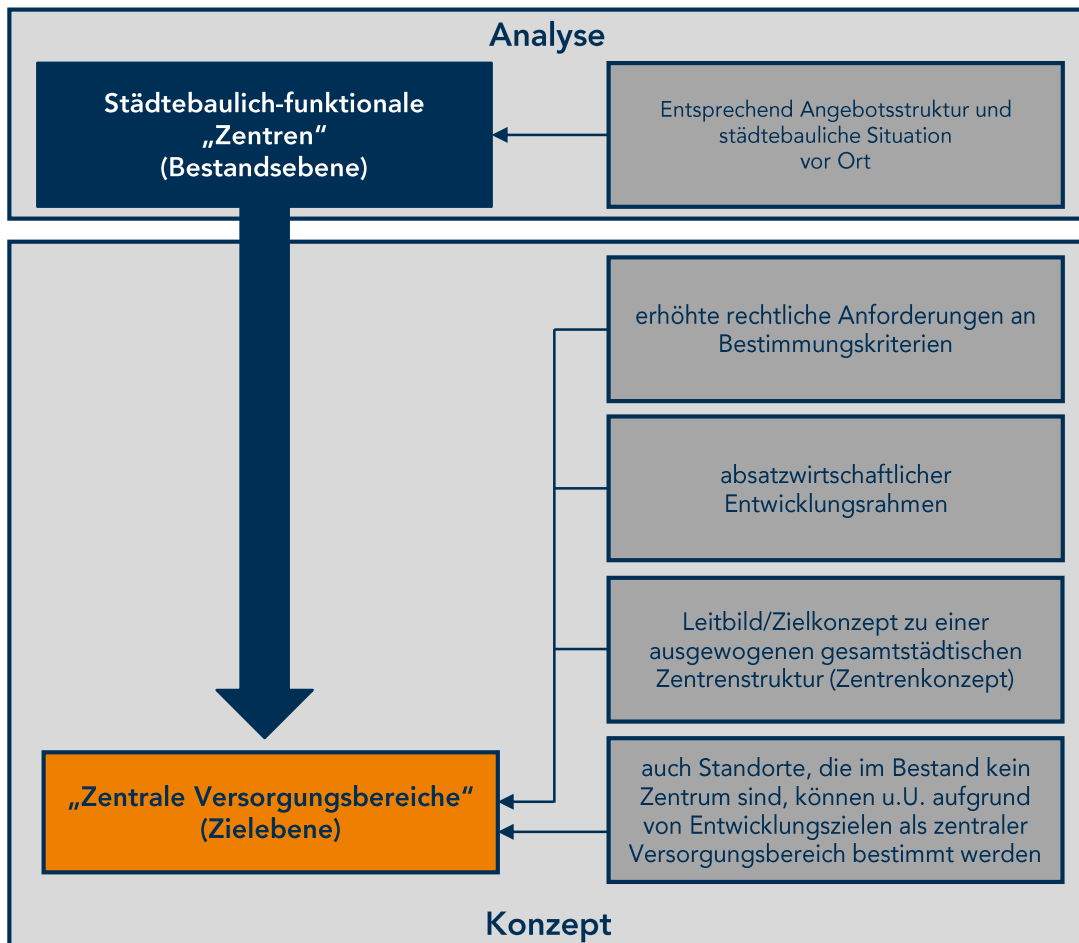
Analyse

Städtebaulich-funktionale „Zentren“ (Bestandsebene)

Entsprechend Angebotsstruktur und städtebauliche Situation vor Ort

erhöhte rechtliche Anforderungen an Bestimmungskriterien

absatzwirtschaftlicher Entwicklungsrahmen

Leitbild/Zielkonzept zu einer ausgewogenen gesamtstädtischen Zentrenstruktur (Zentrenkonzept)

„Zentrale Versorgungsbereiche“ (Zielebene)

auch Standorte, die im Bestand kein Zentrum sind, können u.U. aufgrund von Entwicklungszielen als zentraler Versorgungsbereich bestimmt werden

Konzept